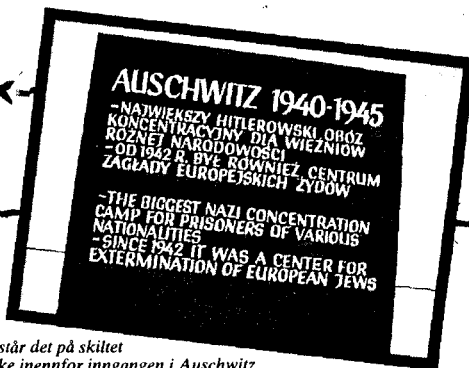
AUSCHWITZ 1940-1945

-NAJWIĘKSZY HITLEROWSKI OBÓZ KONCENTRACYJNY DLA WIĘŹNIÓW RÓŻNEJ NARODOWOŚCI
-OD 1942 R. BYŁ RÓWNIEŻ CENTRUM ZAGŁADY EUROPEJSKICH ŻYDÓW

-THE BIGGEST NAZI CONCENTRATION CAMP FOR PRISONERS OF VARIOUS NATIONALITIES
-SINCE 1942 IT WAS A CENTER FOR EXTERMINATION OF EUROPEAN JEWS

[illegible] står det på skiltet
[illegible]ke innenfor inngangen i Auschwitz